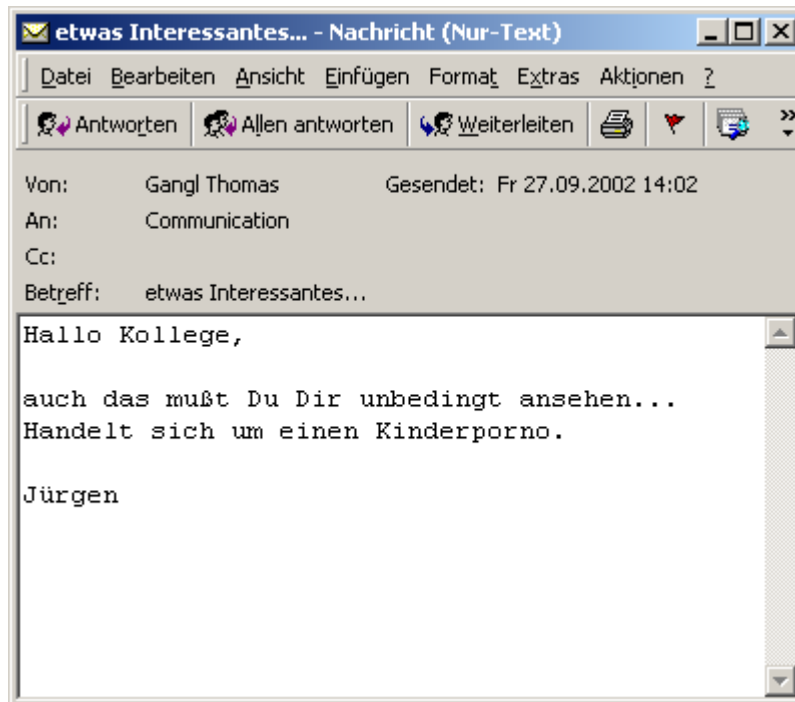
etwas Interessantes... - Nachricht (Nur-Text)

Datei Bearbeiten Ansicht Einfügen Format Extras Aktionen ?

Antworten Allen antworten Weiterleiten

Von: Gangl Thomas Gesendet: Fr 27.09.2002 14:02
An: Communication
Cc:
Betreff: etwas Interessantes...

Hallo Kollege,

auch das mußt Du Dir unbedingt ansehen...
Handelt sich um einen Kinderporno.

Jürgen